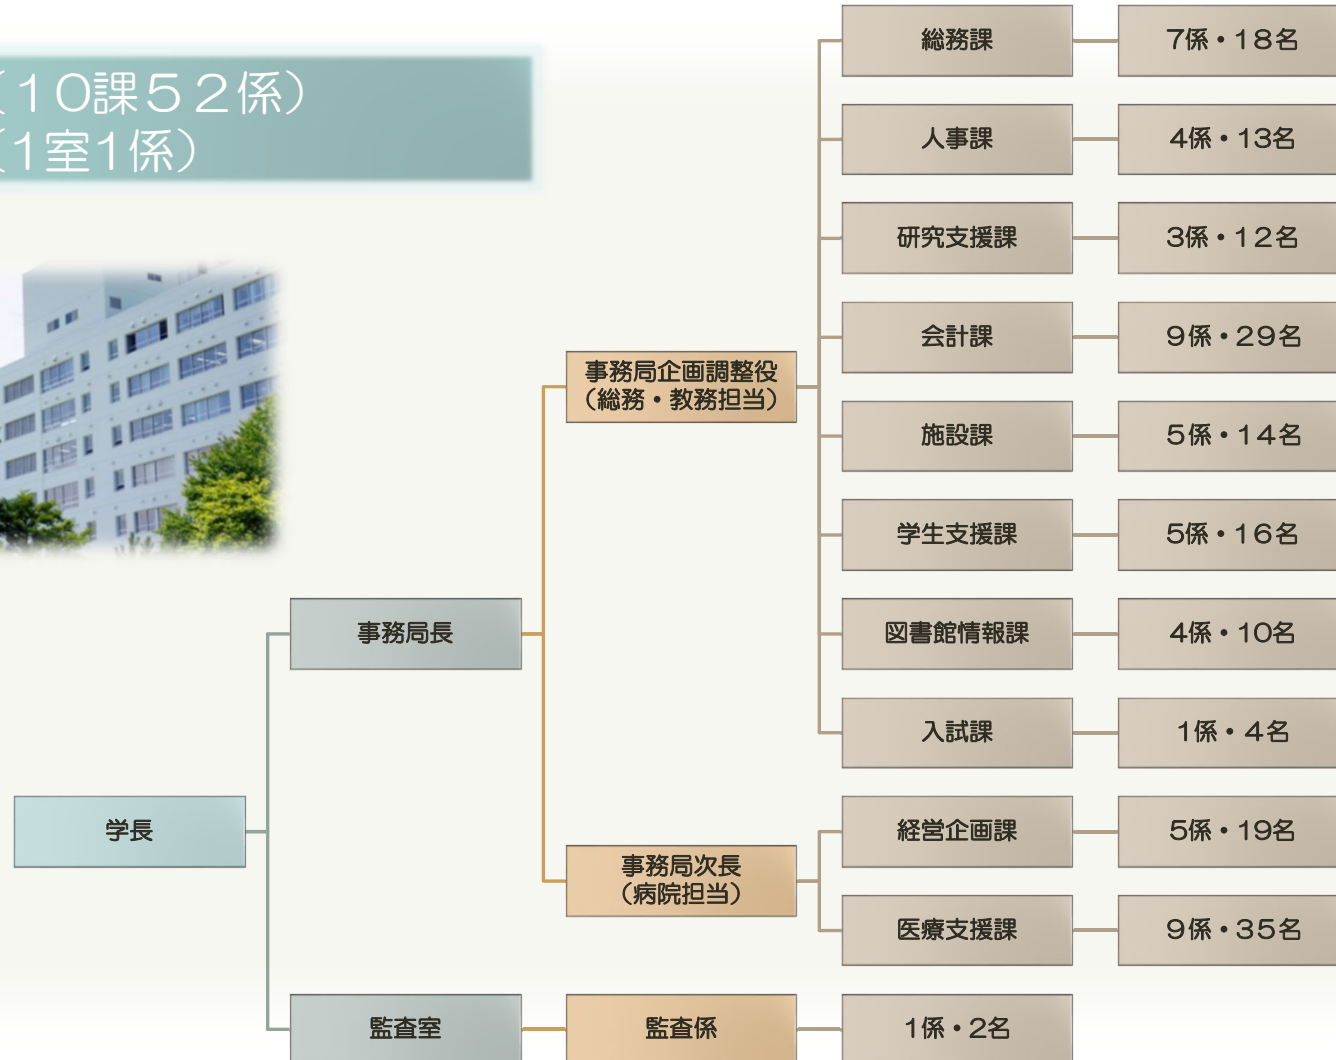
（10課52係）
（1室1係）

総務課
7係・18名
人事課
4係・13名
研究支援課
3係・12名
会計課
9係・29名
施設課
5係・14名
学生支援課
5係・16名
図書館情報課
4係・10名
入試課
1係・4名
事務局企画調整役
（総務・教務担当）
事務局長
学長
事務局次長
（病院担当）
経営企画課
5係・19名
医療支援課
9係・35名
監査室
監査係
1係・2名